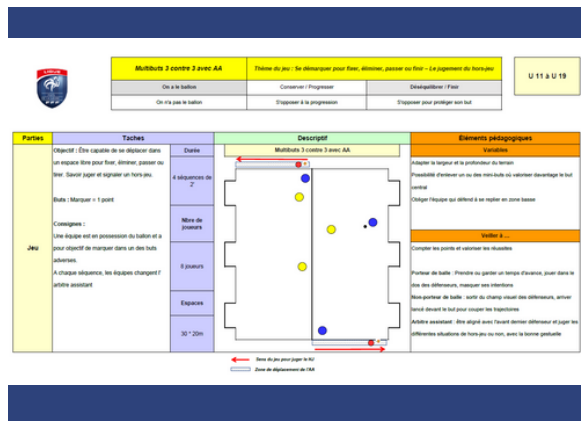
Multibuts 3 contre 3 avec AA

Thème du jeu : Se démarquer pour fixer, éliminer, passer ou finir – Le jugement du hors-jeu

U 11 à U 19

| On a le ballon | Conserver / Progresser | Déséquilibrer / Finir |
|---|---|---|
| On n'a pas le ballon | S'opposer à la progression | S'opposer pour protéger son but |

| Parties | Taches | | Descriptif | Eléments pédagogiques |
|---|---|---|---|---|
| Jeu | Objectif : Être capable de se déplacer dans un espace libre pour fixer, éliminer, passer ou tirer. Savoir juger et signaler un hors-jeu. Buts : Marquer = 1 point Consignes : Une équipe est en possession du ballon et a pour objectif de marquer dans un des buts adverses. A chaque séquence, les équipes changent l' arbitre assistant | Durée: 4 séquences de 2' ; Nbre de joueurs: 6 joueurs ; Espaces: 30 * 20m | Multibuts 3 contre 3 avec AA | Variables: Adapter la largeur et la profondeur du terrain. Possibilité d'enlever un ou des mini-buts où valoriser davantage le but central. Obliger l'équipe qui défend à se replier en zone basse. Veiller à ...: Compter les points et valoriser les réussites. Porteur de balle : Prendre ou garder un temps d'avance, jouer dans le dos des défenseurs, masquer ses intentions. Non-porteur de balle : sortir du champ visuel des défenseurs, arriver lancé devant le but pour couper les trajectoires. Arbitre assistant : être aligné avec l'avant dernier défenseur et juger les différentes situations de hors-jeu ou non, avec la bonne gestuelle |

Sens du jeu pour juger le HJ
Zone de déplacement de l'AA